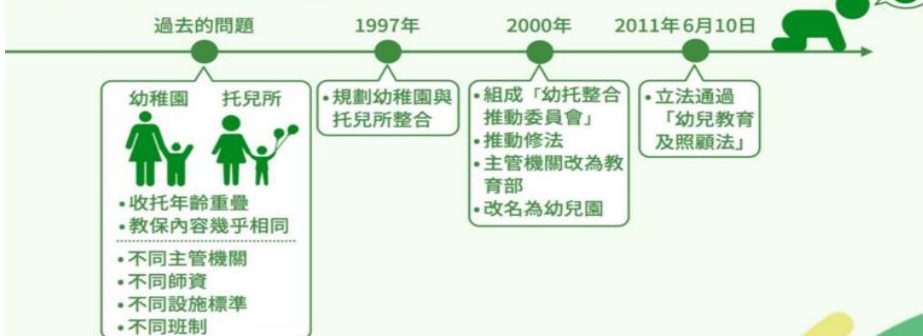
過去的問題

幼稚園 托兒所

•收托年齡重疊
•教保內容幾乎相同

•不同主管機關
•不同師資
•不同設施標準
•不同班制

1997年

•規劃幼稚園與托兒所整合

2000年

•組成「幼托整合推動委員會」
•推動修法
•主管機關改為教育部
•改名為幼兒園

2011年6月10日

•立法通過「幼兒教育及照顧法」